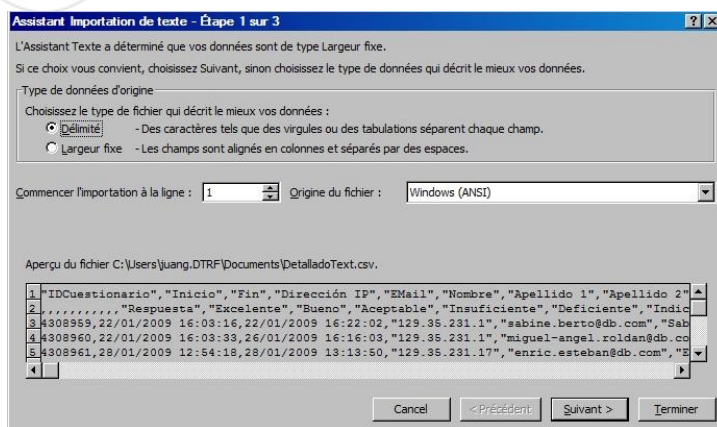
Assistant Importation de texte - Étape 1 sur 3

?X

L'Assistant Texte a déterminé que vos données sont de type Largeur fixe.

Si ce choix vous convient, choisissez Suivant, sinon choisissez le type de données qui décrit le mieux vos données.

Type de données d'origine

Choisissez le type de fichier qui décrit le mieux vos données :

Délimité - Des caractères tels que des virgules ou des tabulations séparent chaque champ.

Largeur fixe - Les champs sont alignés en colonnes et séparés par des espaces.

Commencer l'importation à la ligne : 1

Origine du fichier : Windows (ANSI)

Aperçu du fichier C:\Users\juang.DTRF\Documents\DetalladoText.csv.

1 "IDCuestionario","Inicio","Fin","Dirección IP","EMail","Nombre","Apellido 1","Apellido 2"
2 ,,,,,,,,,,,"Respuesta","Excelente","Bueno","Aceptable","Insuficiente","Deficiente","Indic
3 4308959,22/01/2009 16:03:16,22/01/2009 16:22:02,"129.35.231.1","sabine.berto@db.com","Sab
4 4308960,22/01/2009 16:03:33,26/01/2009 16:16:03,"129.35.231.1","miguel-angel.roldan@db.co
5 4308961,28/01/2009 12:54:18,28/01/2009 13:13:50,"129.35.231.17","enric.esteban@db.com","E

Cancel

< Précédent

Suivant >

Terminer